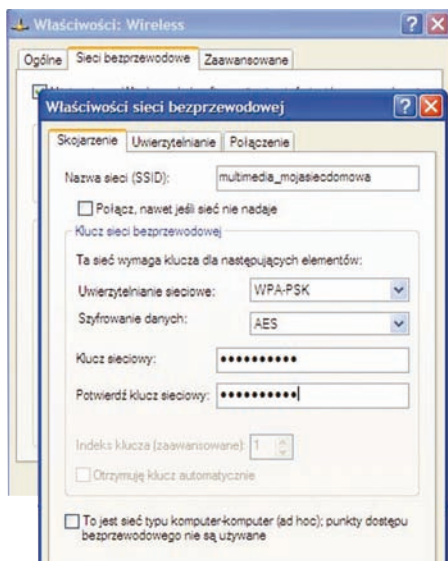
Właściwości: Wireless

Ogólne | Sieci bezprzewodowe | Zaawansowane

Właściwości sieci bezprzewodowej

Skojarzenie | Uwierzytelnianie | Połączenie

Nazwa sieci (SSID): multimedia_mojasieciodomowa

Połącz, nawet jeśli sieć nie nadaje

Klucz sieci bezprzewodowej

Ta sieć wymaga klucza dla następujących elementów:

Uwierzytelnianie sieciowe: WPA-PSK

Szyfrowanie danych: AES

Klucz sieciowy: ••••••••••

Potwierdź klucz sieciowy: ••••••••••

Indeks klucza (zaawansowane): 1

Otrzymuję klucz automatycznie

To jest sieć typu komputer-komputer (ad hoc); punkty dostępu bezprzewodowego nie są używane